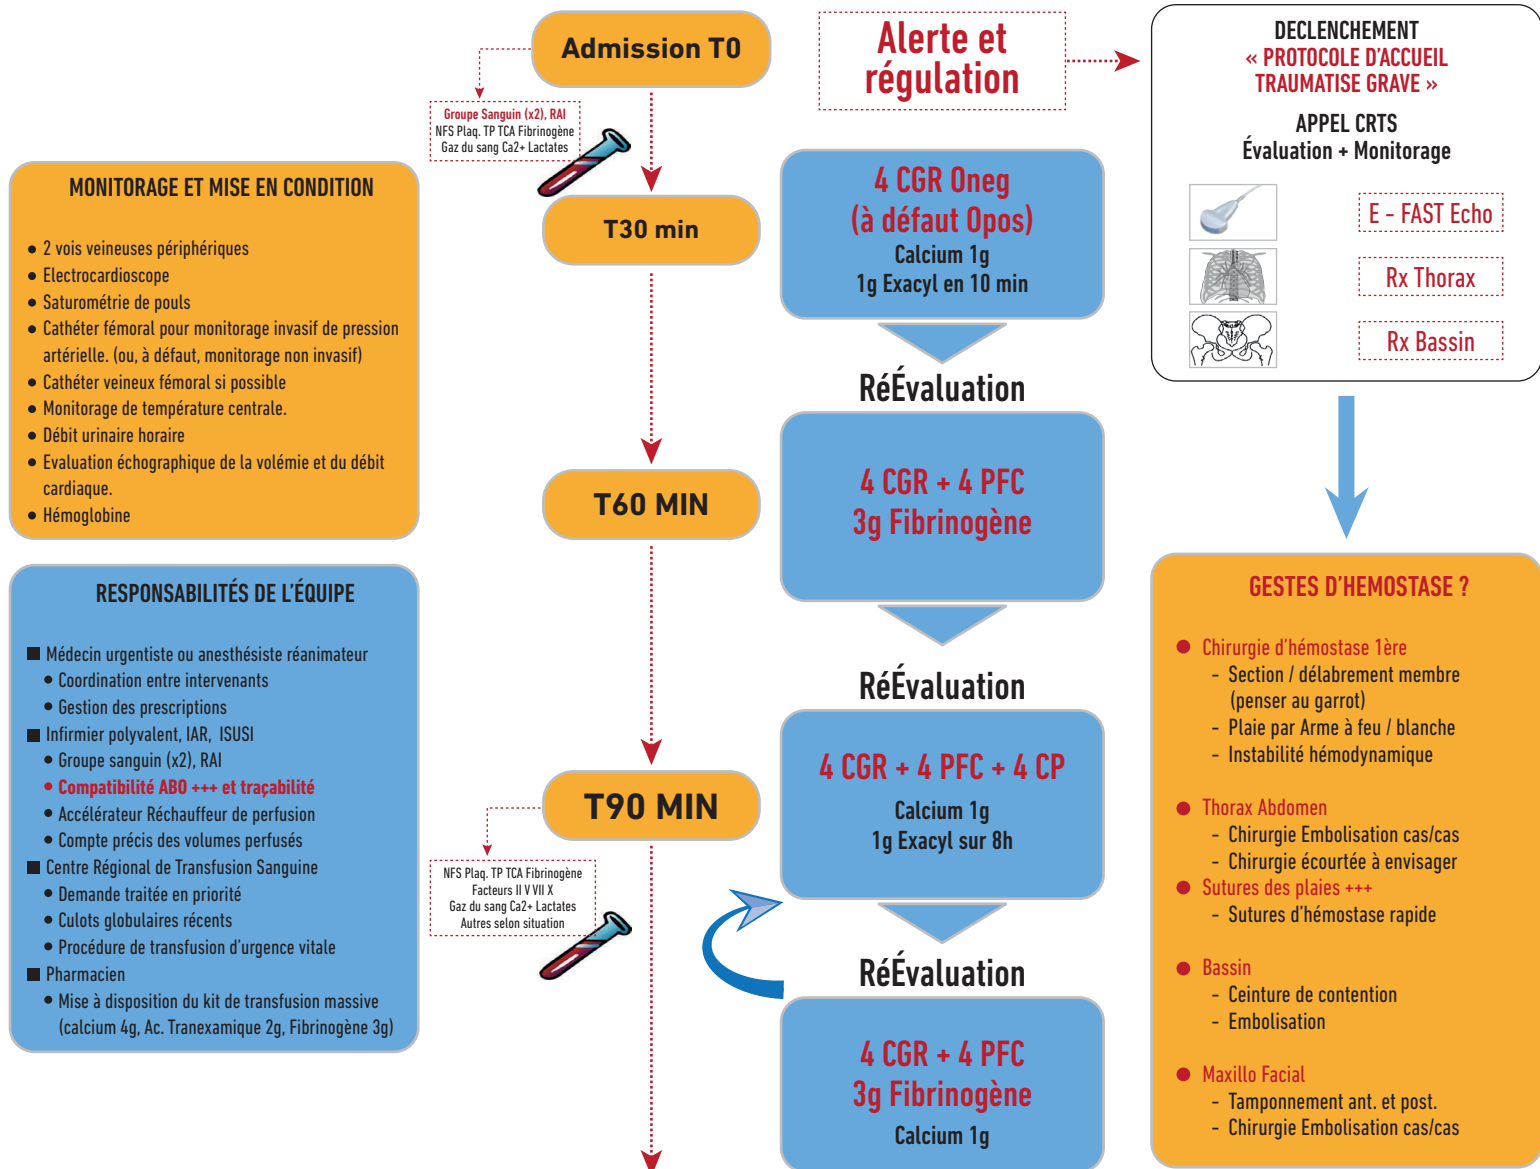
Admission T0

Alerte et régulation

DECLENCHEMENT
« PROTOCOLE D'ACCUEIL TRAUMATISE GRAVE »
APPEL CRTS
Évaluation + Monitorage

E - FAST Echo
Rx Thorax
Rx Bassin

Groupe Sanguin (x2), RAI
NFS Plaq. TP TCA Fibrinogène
Gaz du sang Ca2+ Lactates

MONITORAGE ET MISE EN CONDITION

- 2 vois veineuses périphériques
- Electrocardioscope
- Saturométrie de pouls
- Cathéter fémoral pour monitorage invasif de pression artérielle. (ou, à défaut, monitorage non invasif)
- Cathéter veineux fémoral si possible
- Monitorage de température centrale.
- Débit urinaire horaire
- Evaluation échographique de la volémie et du débit cardiaque.
- Hémoglobine

T30 min

4 CGR Oneg
(à défaut Opos)
Calcium 1g
1g Exacyl en 10 min

RéÉvaluation

T60 MIN

4 CGR + 4 PFC
3g Fibrinogène

RéÉvaluation

RESPONSABILITÉS DE L'ÉQUIPE

- Médecin urgentiste ou anesthésiste réanimateur
  - Coordination entre intervenants
  - Gestion des prescriptions
- Infirmier polyvalent, IAR, ISUSI
  - Groupe sanguin (x2), RAI
  - Compatibilité ABO +++ et traçabilité
  - Accélérateur Réchauffeur de perfusion
  - Compte précis des volumes perfusés
- Centre Régional de Transfusion Sanguine
  - Demande traitée en priorité
  - Culots globulaires récents
  - Procédure de transfusion d'urgence vitale
- Pharmacien
  - Mise à disposition du kit de transfusion massive (calcium 4g, Ac. Tranexamique 2g, Fibrinogène 3g)

T90 MIN

NFS Plaq. TP TCA Fibrinogène
Facteurs II V VII X
Gaz du sang Ca2+ Lactates
Autres selon situation

4 CGR + 4 PFC + 4 CP
Calcium 1g
1g Exacyl sur 8h

RéÉvaluation

4 CGR + 4 PFC
3g Fibrinogène
Calcium 1g

GESTES D'HEMOSTASE ?

- Chirurgie d'hémostase 1ère
  - Section / délabrement membre (penser au garrot)
  - Plaie par Arme à feu / blanche
  - Instabilité hémodynamique
- Thorax Abdomen
  - Chirurgie Embolisation cas/cas
  - Chirurgie écourtée à envisager
- Sutures des plaies +++
  - Sutures d'hémostase rapide
- Bassin
  - Ceinture de contention
  - Embolisation
- Maxillo Facial
  - Tamponnement ant. et post.
  - Chirurgie Embolisation cas/cas